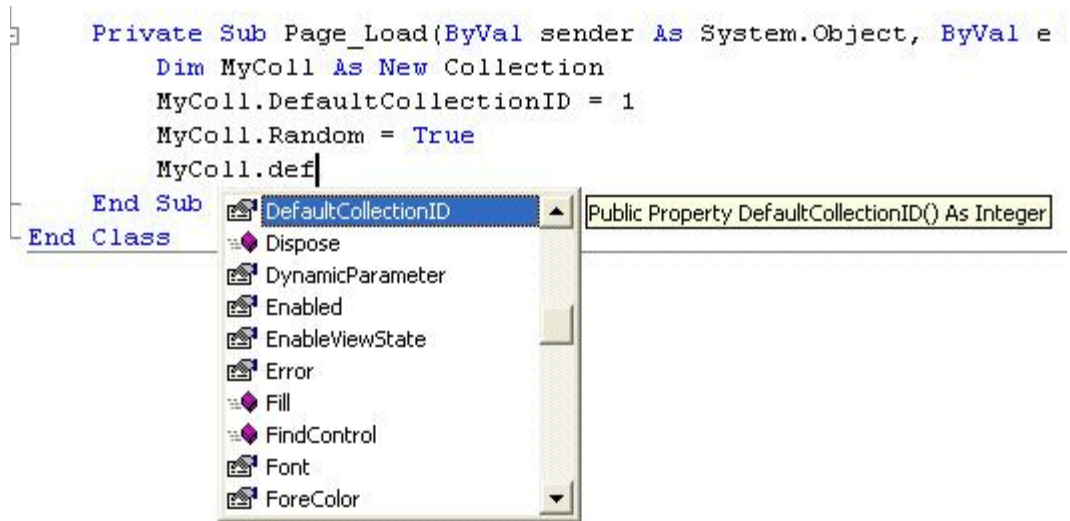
Private Sub Page_Load(ByVal sender As System.Object, ByVal e
Dim MyColl As New Collection
MyColl.DefaultCollectionID = 1
MyColl.Random = True
MyColl.def
End Sub
End Class

DefaultCollectionID
Dispose
DynamicParameter
Enabled
EnableViewState
Error
Fill
FindControl
Font
ForeColor

Public Property DefaultCollectionID() As Integer